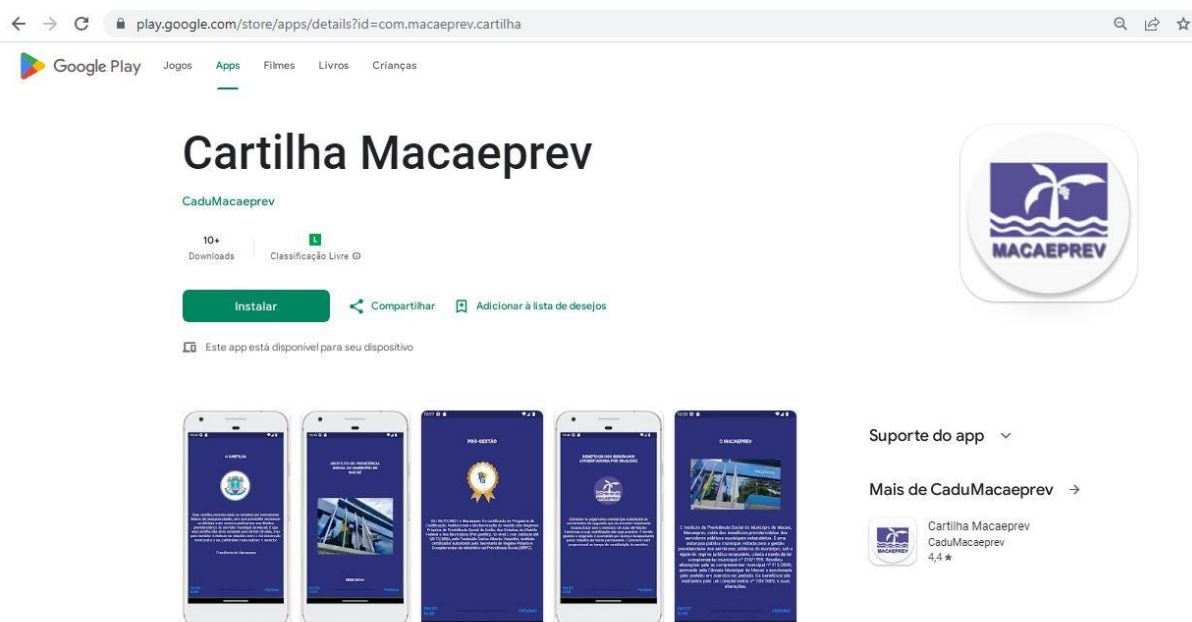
play.google.com/store/apps/details?id=com.macaeprev.cartilha

Google Play Jogos Apps Filmes Livros Crianças

Cartilha Macaeprev

CaduMacaeprev

10+
Downloads

L
Classificação Livre

Instalar

Compartilhar

Adicionar à lista de desejos

Este app está disponível para seu dispositivo

MACAEPREV

A CARTILHA

INSTITUTO DE PREVIDÊNCIA SOCIAL DO MUNICÍPIO DE MACAÉ

PRÓ-GESTÃO

O MACAEPREV

Suporte do app

Mais de CaduMacaeprev →

Cartilha Macaeprev
CaduMacaeprev
4,4 ★